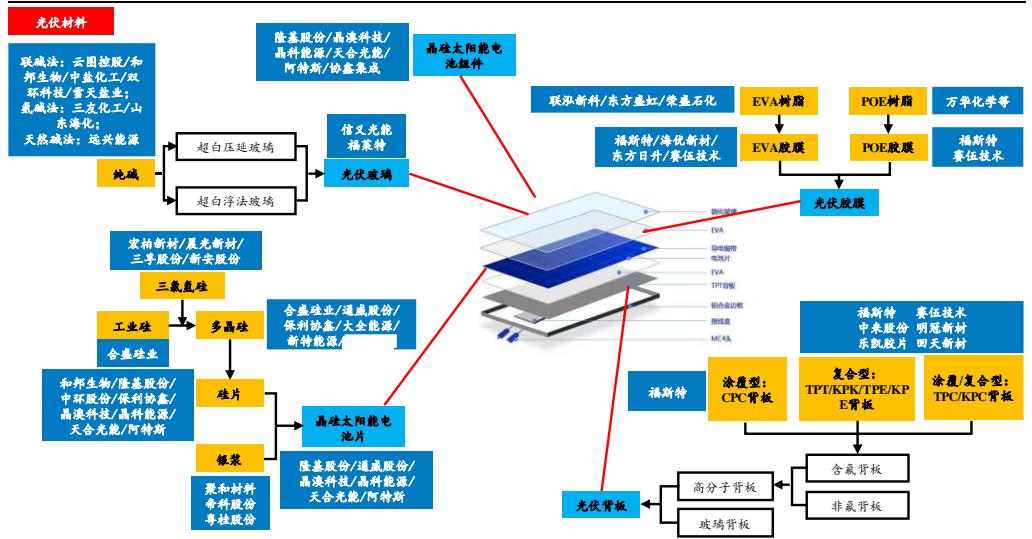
光伏材料

联碱法：云图控股/和邦生物/中盐化工/双环科技/雪天盐业；
氨碱法：三友化工/山东海化；
天然碱法：远兴能源

纯碱

超白压延玻璃

超白浮法玻璃

信义光能
福莱特

光伏玻璃

隆基股份/晶澳科技/晶科能源/天合光能/阿特斯/协鑫集成

晶硅太阳能电池组件

联泓新科/东方盛虹/荣盛石化

EVA树脂

POE树脂

万华化学等

福斯特/海优新材/东方日升/赛伍技术

EVA胶膜

POE胶膜

福斯特
赛伍技术

光伏胶膜

钢化玻璃
EVA
导电膜带
电池片
EVA
TPT背板
铝合金边框
接线盒
MC4头

宏柏新材/晨光新材/三孚股份/新安股份

三氯氢硅

工业硅

多晶硅

合盛硅业

合盛硅业/通威股份/保利协鑫/大全能源/新特能源/

和邦生物/隆基股份/中环股份/保利协鑫/晶澳科技/晶科能源/天合光能/阿特斯

硅片

晶硅太阳能电池片

银浆

隆基股份/通威股份/晶澳科技/晶科能源/天合光能/阿特斯

聚和材料
帝科股份
鸟桂股份

福斯特　赛伍技术
中来股份　明冠新材
乐凯胶片　回天新材

福斯特

涂覆型：
CPC背板

复合型：
TPT/KPK/TPE/KPE背板

涂覆/复合型：
TPC/KPC背板

含氟背板

非氟背板

高分子背板

玻璃背板

光伏背板